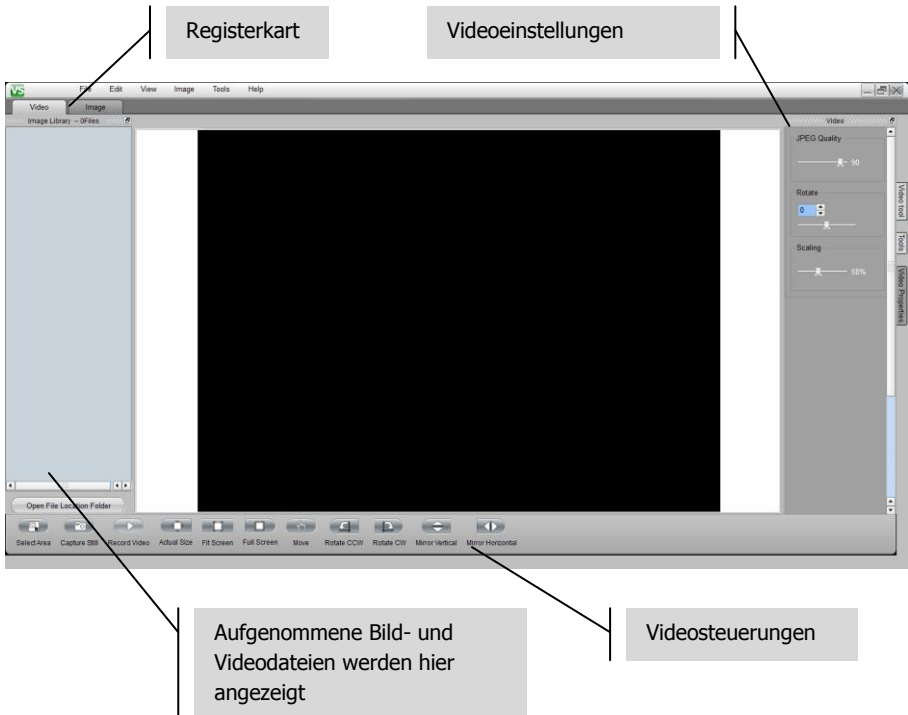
Registerkart

Videoeinstellungen

VS File Edit View Image Tools Help

Video Image

Image Library -- 0Files

Video

JPEG Quality

90

Rotate

0

Scaling

58%

Video tool

Tools

Video Properties

Open File Location Folder

Select Area Capture Still Record Video Actual Size Fit Screen Full Screen Move Rotate CCW Rotate CW Mirror Vertical Mirror Horizontal

Aufgenommene Bild- und Videodateien werden hier angezeigt

Videosteuerungen